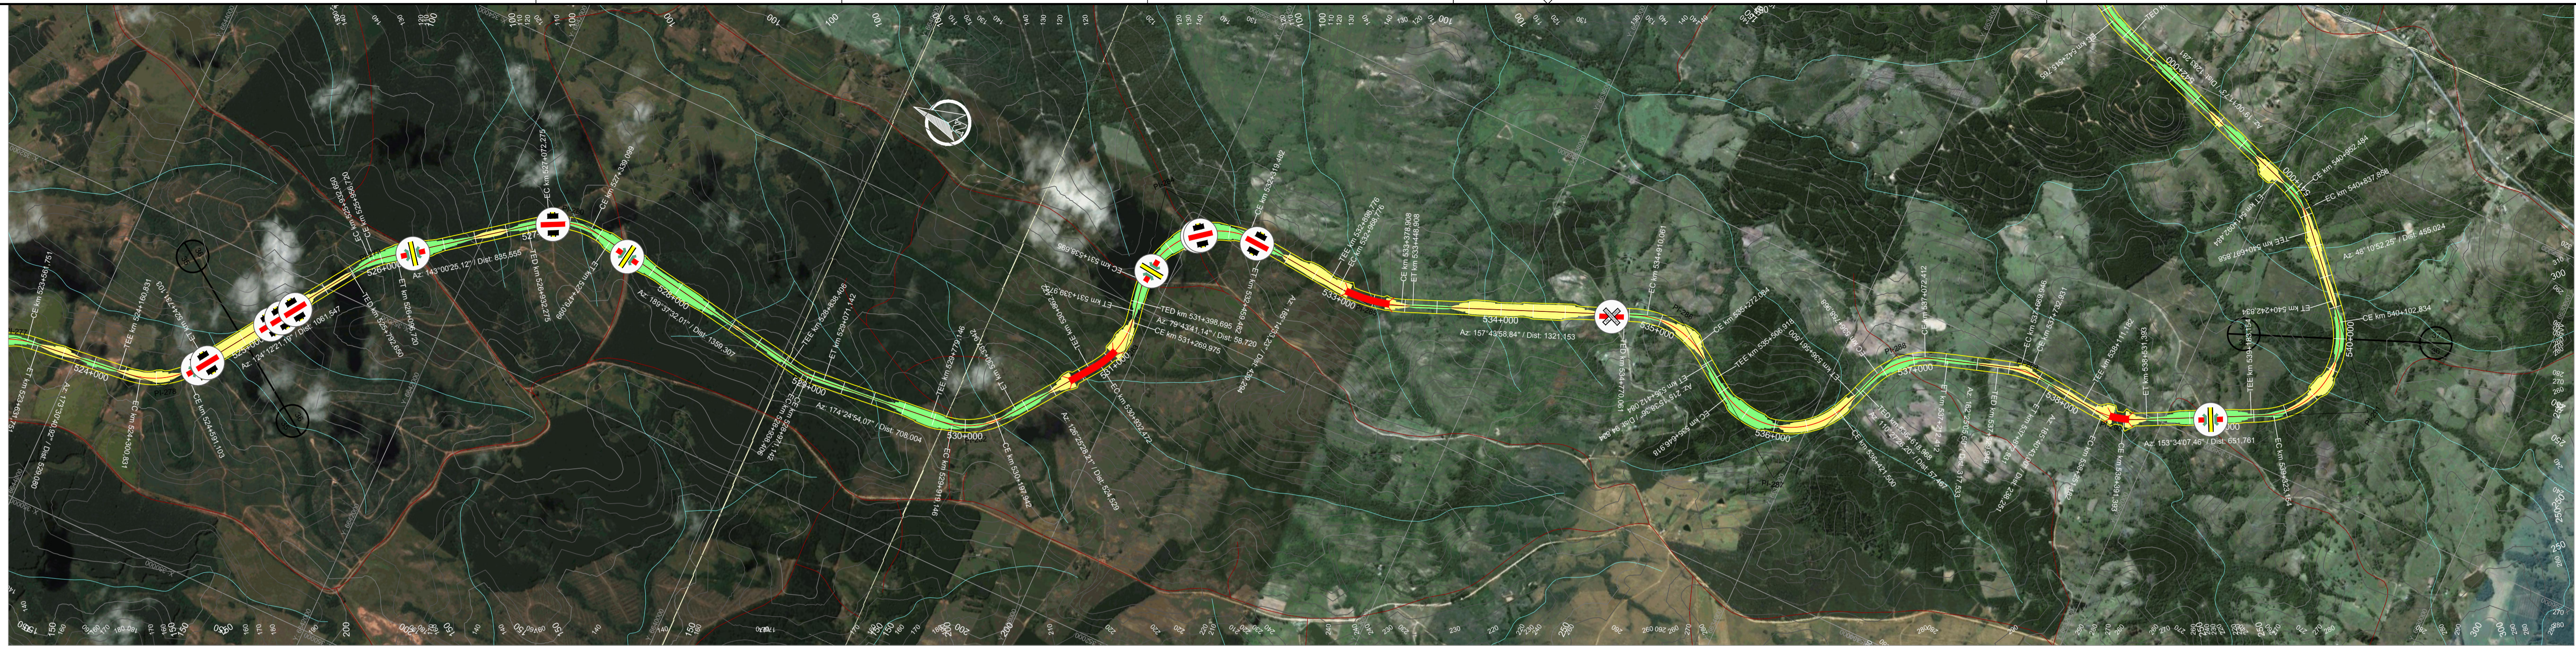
524+000
525+000
526+000
527+000
528+000
529+000
530+000
531+000
532+000
533+000
534+000
535+000
536+000
537+000
538+000
539+000
540+000
541+000
Az. 124°12'21.19" / Dist. 1061,547
Az. 143°00'25.12" / Dist. 835,555
Az. 189°37'32.07" / Dist. 1359,307
Az. 174°24'54.07" / Dist. 708,004
Az. 79°43'41.14" / Dist. 58,720
Az. 157°43'58.84" / Dist. 1321,153
Az. 153°34'07.46" / Dist. 651,761
Az. 48°10'52.25" / Dist. 455,024
TED km 531+398,695
CE km 531+269,975
CE km 524+231,103
CE km 540+102,834
CE km 540+582,484
EC km 540+837,858
100
150
200
250
300
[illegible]